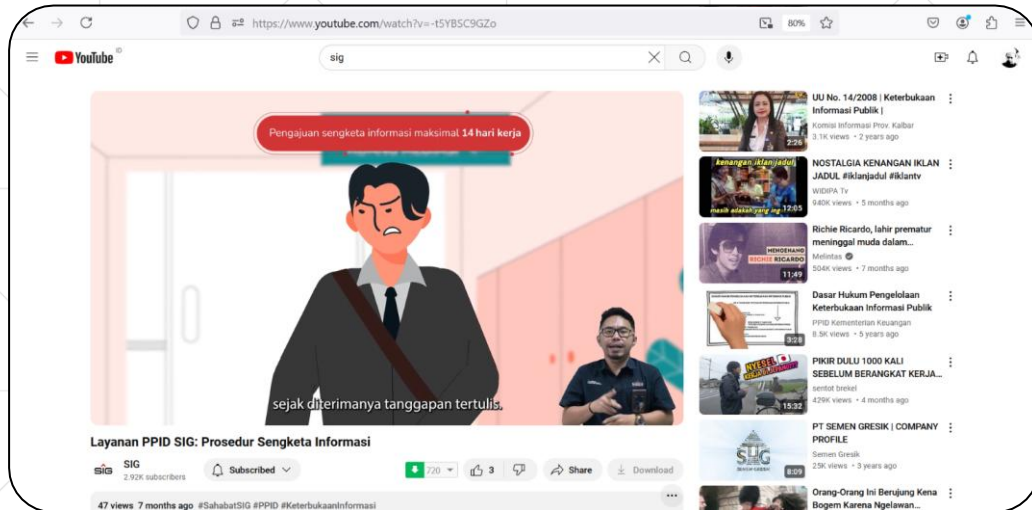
https://www.youtube.com/watch?v=-t5YBSC9GZo

80%

YouTube

sig

Pengajuan sengketa informasi maksimal 14 hari kerja

sejak diterimanya tanggapan tertulis.

Layanan PPID SIG: Prosedur Sengketa Informasi

SIG
2.92K subscribers

Subscribed

720

3

Share

Download

47 views 7 months ago #SahabatSIG #PPID #KeterbukaanInformasi

2:26
UU No. 14/2008 | Keterbukaan Informasi Publik |
Komisi Informasi Prov. Kalbar
3.1K views • 2 years ago

kenangan iklan jadul
masih adakah yang ing
12:05
NOSTALGIA KENANGAN IKLAN JADUL #iklanjadul #iklantv
WIDIPA Tv
940K views • 5 months ago

MENGENANG RICHIE RICARDO
11:49
Richie Ricardo, lahir prematur meninggal muda dalam...
Melintas
504K views • 7 months ago

3:28
Dasar Hukum Pengelolaan Keterbukaan Informasi Publik
PPID Kementerian Keuangan
8.5K views • 5 years ago

15:32
PIKIR DULU 1000 KALI SEBELUM BERANGKAT KERJA...
sentot brekel
429K views • 4 months ago

SIG
8:09
PT SEMEN GRESIK | COMPANY PROFILE
Semen Gresik
25K views • 3 years ago

Orang-Orang Ini Berujung Kena Bogem Karena Ngelawan...